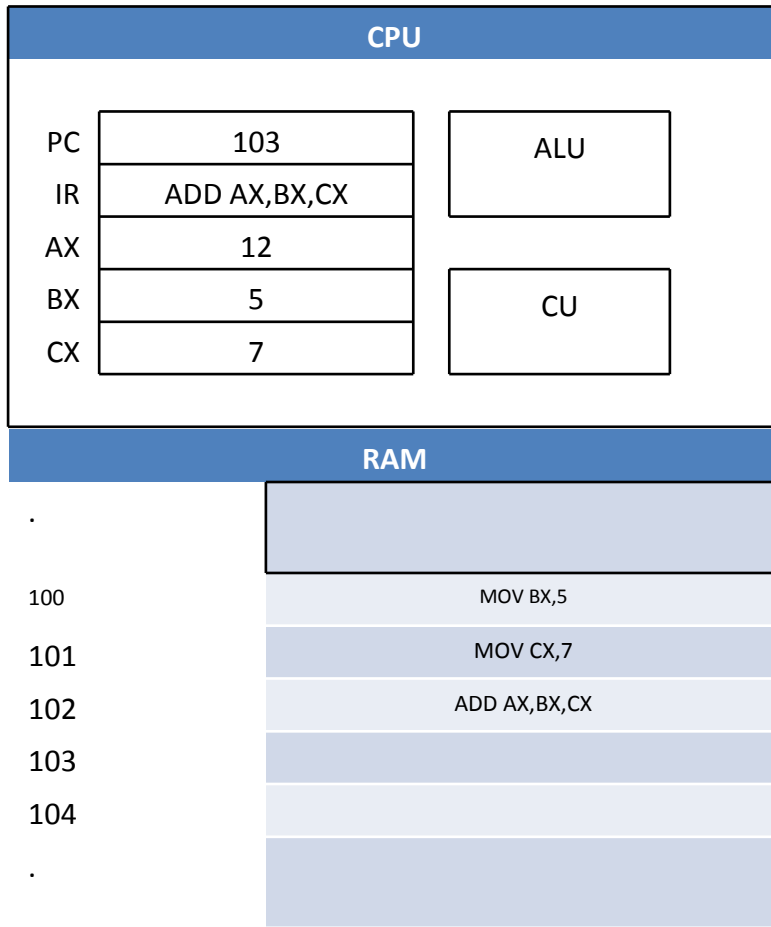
CPU

| | |
|---|---|
| PC | 103 |
| IR | ADD AX,BX,CX |
| AX | 12 |
| BX | 5 |
| CX | 7 |

ALU

CU

RAM

| | |
|---|---|
| . | |
| 100 | MOV BX,5 |
| 101 | MOV CX,7 |
| 102 | ADD AX,BX,CX |
| 103 | |
| 104 | |
| . | |